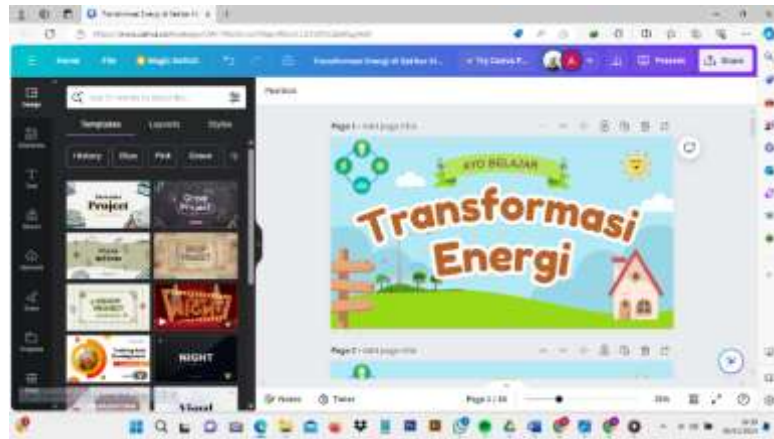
Transformasi Energi di Sekitar Ki

Home File Magic Switch Transformasi Energi di Sekitar Ki... Try Canva Pro Present Share

Templates Layouts Styles

History Blue Pink Green

Project

Group Project

NIGHT

NIGHT

Visual

Position

Page 1 - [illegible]

AYO BELAJAR

Transformasi Energi

Page 2 - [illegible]

Notes Timer Page 1 / 16